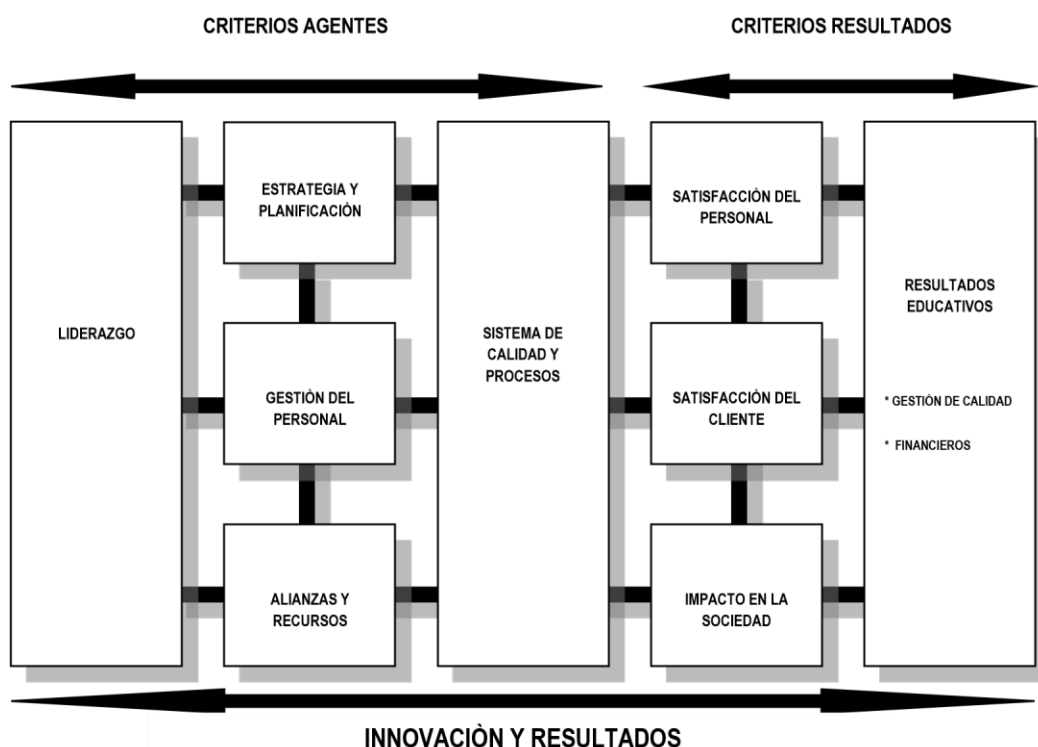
CRITERIOS AGENTES

CRITERIOS RESULTADOS

LIDERAZGO

ESTRATEGIA Y PLANIFICACIÒN

GESTIÒN DEL PERSONAL

ALIANZAS Y RECURSOS

SISTEMA DE CALIDAD Y PROCESOS

SATISFACCIÒN DEL PERSONAL

SATISFACCIÒN DEL CLIENTE

IMPACTO EN LA SOCIEDAD

RESULTADOS EDUCATIVOS

* GESTIÒN DE CALIDAD

* FINANCIEROS

INNOVACIÒN Y RESULTADOS